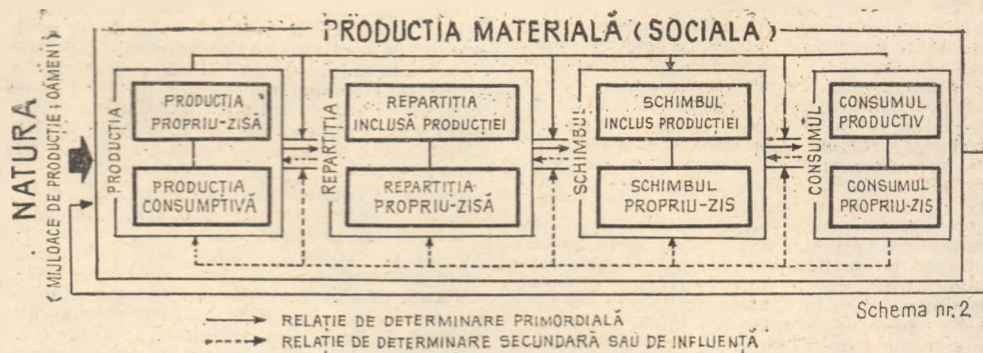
PRODUCTIA MATERIALĂ (SOCIALA)

NATURA
(MIJLOACE DE PRODUCTIE; OAMENI)

PRODUCTIA

PRODUCTIA PROPRIU-ZISĂ

PRODUCTIA CONSUMPTIVĂ

REPARTITIA

REPARTITIA INCLUSĂ PRODUCTIEI

REPARTITIA PROPRIU-ZISĂ

SCHIMBUL

SCHIMBUL INCLUS PRODUCTIEI

SCHIMBUL PROPRIU-ZIS

CONSUMUL

CONSUMUL PRODUCTIV

CONSUMUL PROPRIU-ZIS

Schema nr. 2

RELATIE DE DETERMINARE PRIMORDIALĂ

RELATIE DE DETERMINARE SECUNDARĂ SAU DE INFLUENTĂ